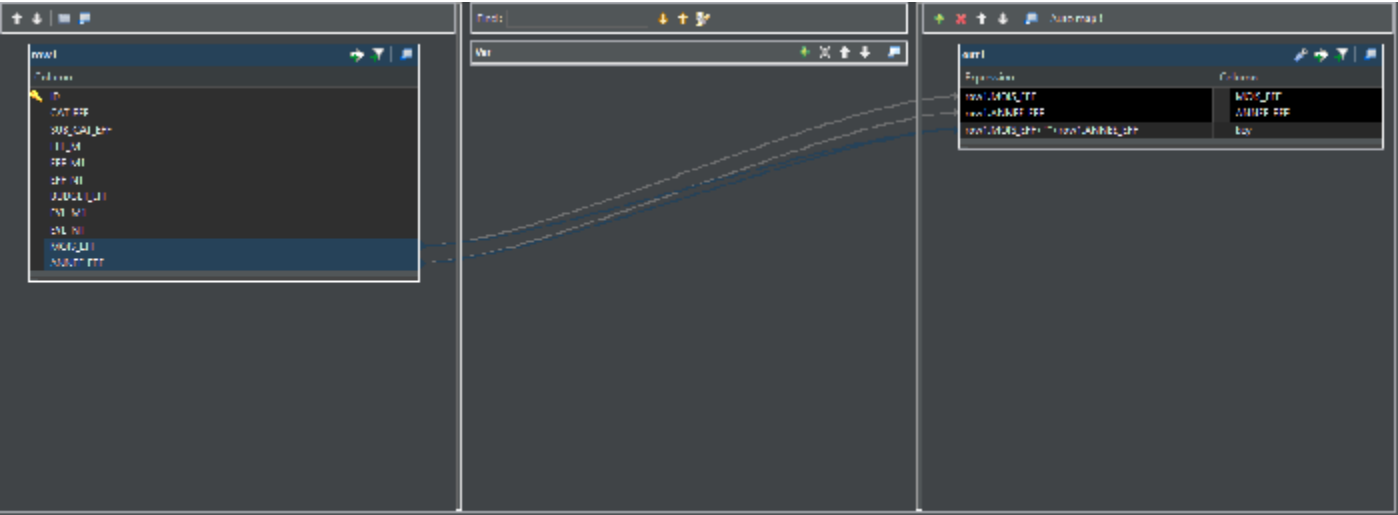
Find:

Auto map!

row1

Column

ID

CAT_EFF

SUS_CAT_EFF

TIT_MI

EFF_MI

EFF_NB

DEBUT_LIT

FIN_MI

EVL_NB

MOIS_EFF

ANNEE_EFF

Var

out1

Expression

Column

row1.MOIS_EFF

row1.ANNEE_EFF

row1.MOIS_EFF + "-" + row1.ANNEE_EFF

MOIS_EFF

ANNEE_EFF

key